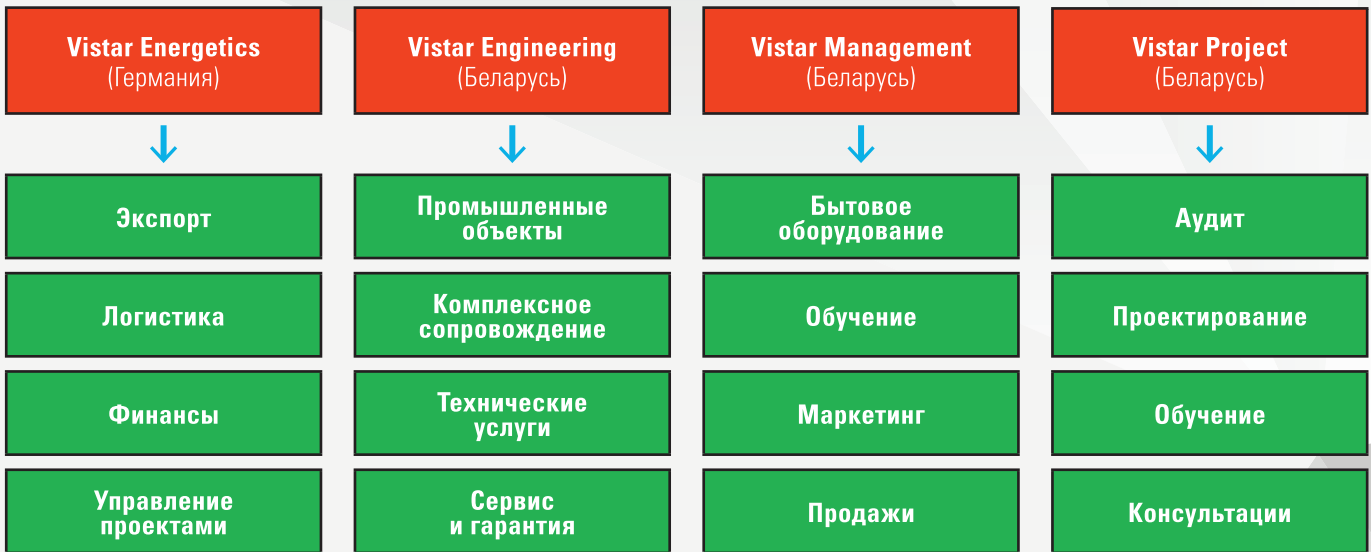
Vistar Energetics
(Германия)

Экспорт

Логистика

Финансы

Управление проектами

Vistar Engineering
(Беларусь)

Промышленные объекты

Комплексное сопровождение

Технические услуги

Сервис и гарантия

Vistar Management
(Беларусь)

Бытовое оборудование

Обучение

Маркетинг

Продажи

Vistar Project
(Беларусь)

Аудит

Проектирование

Обучение

Консультации